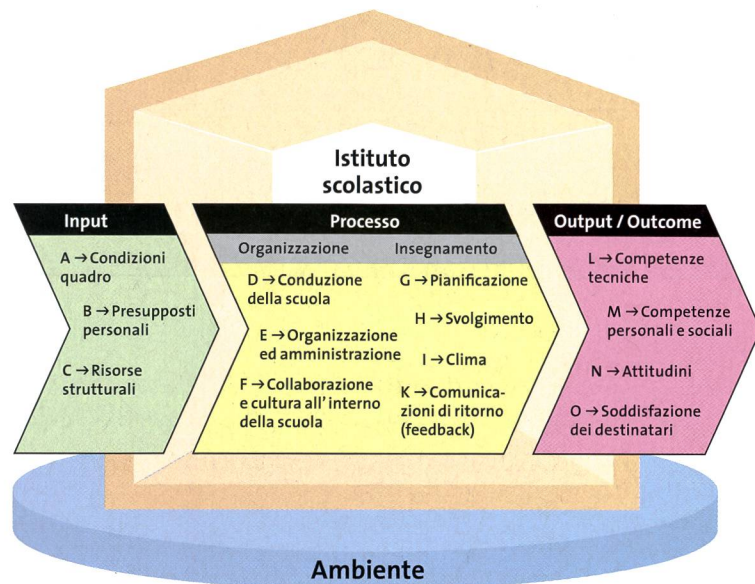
Istituto scolastico

Input

A → Condizioni quadro

B → Presupposti personali

C → Risorse strutturali

Processo

Organizzazione

D → Conduzione della scuola

E → Organizzazione ed amministrazione

F → Collaborazione e cultura all'interno della scuola

Insegnamento

G → Pianificazione

H → Svolgimento

I → Clima

K → Comunicazioni di ritorno (feedback)

Output / Outcome

L → Competenze tecniche

M → Competenze personali e sociali

N → Attitudini

O → Soddisfazione dei destinatari

Ambiente